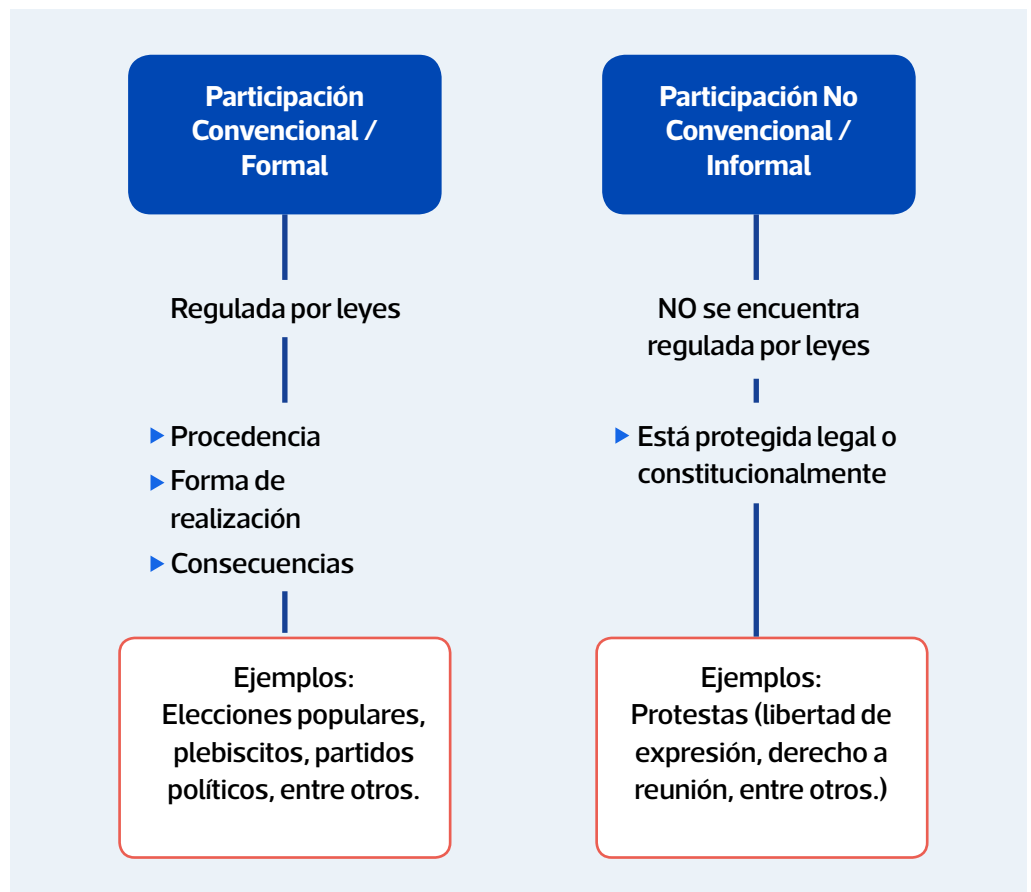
Participación Convencional / Formal

Regulada por leyes

Procedencia
Forma de realización
Consecuencias

Ejemplos:
Elecciones populares, plebiscitos, partidos políticos, entre otros.

Participación No Convencional / Informal

NO se encuentra regulada por leyes

Está protegida legal o constitucionalmente

Ejemplos:
Protestas (libertad de expresión, derecho a reunión, entre otros.)